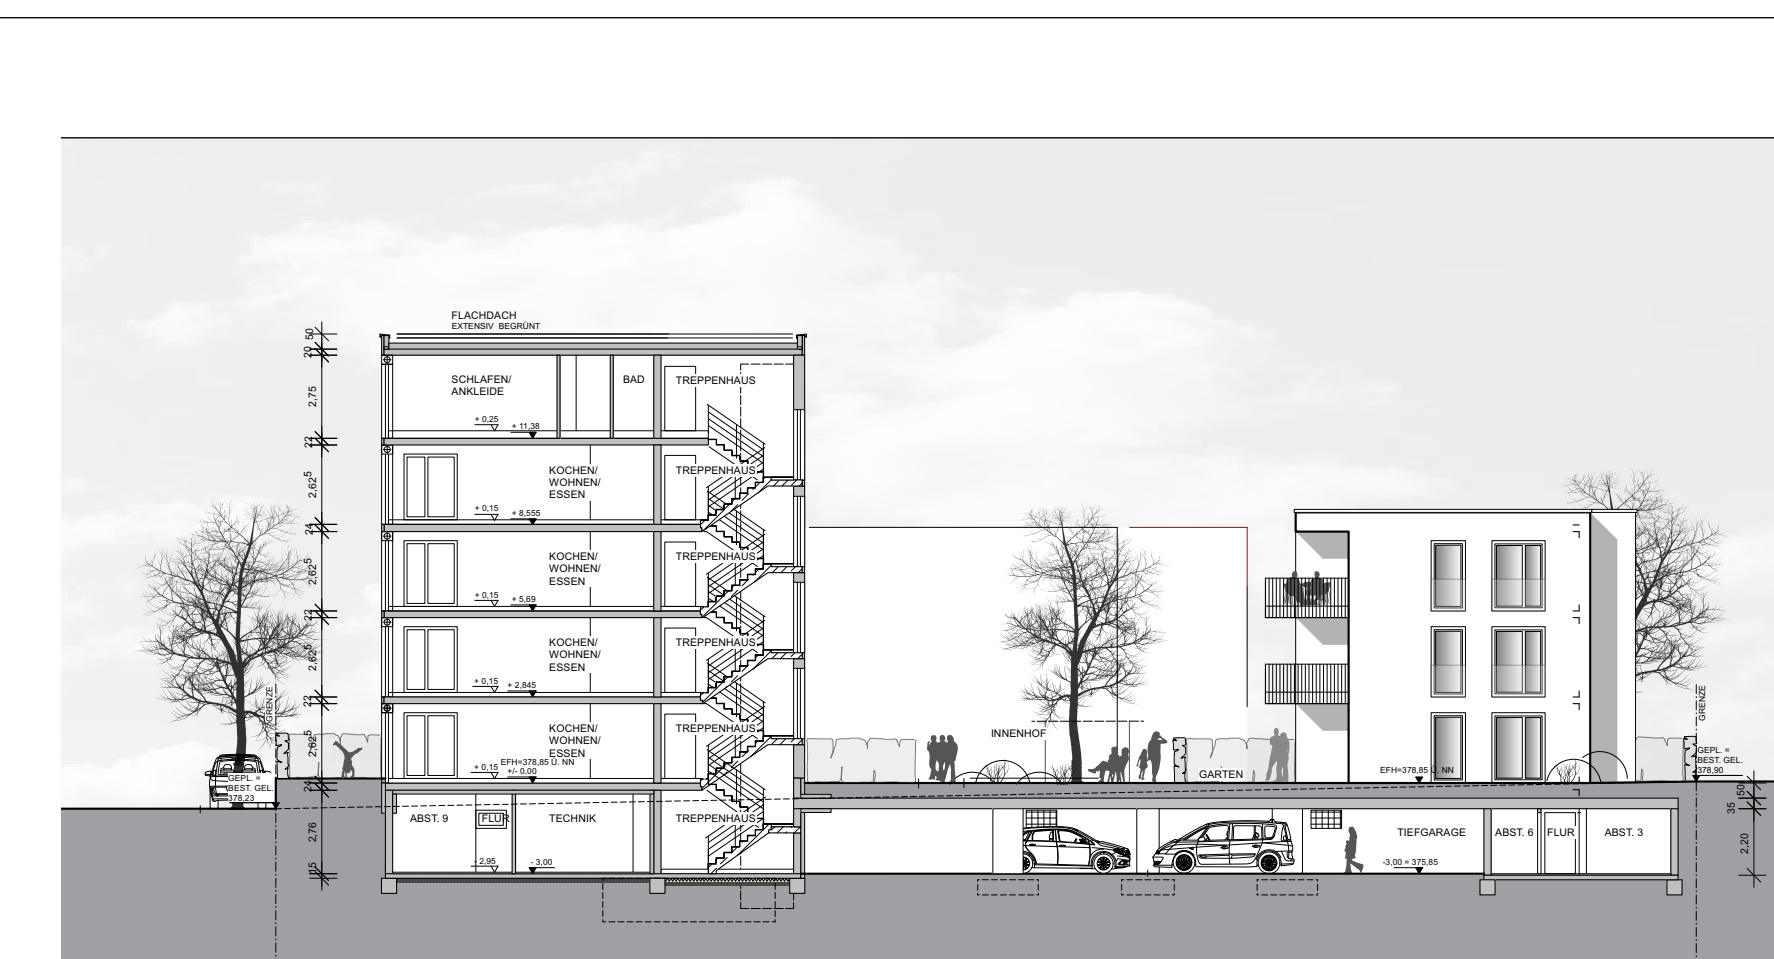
FLACHDACH
EXTENSIV BEGRÜNT

20 50
2,75
22
$2,62^5$
24
$2,62^5$
22
$2,62^5$
22
$2,62^5$
24
2,76
15

SCHLAFEN/
ANKLEIDE

BAD

TREPPENHAUS

+ 0,25
+ 11,38

KOCHEN/
WOHNEN/
ESSEN

TREPPENHAUS

+ 0,15
+ 8,555

KOCHEN/
WOHNEN/
ESSEN

TREPPENHAUS

+ 0,15
+ 5,69

KOCHEN/
WOHNEN/
ESSEN

TREPPENHAUS

+ 0,15
+ 2,845

KOCHEN/
WOHNEN/
ESSEN

TREPPENHAUS

+ 0,15
EFH=378,85 Ü. NN
+/- 0,00

ABST. 9
FLUR
TECHNIK
TREPPENHAUS
2,95
- 3,00

GRENZE
GEPL. =
BEST. GEL.
378,23

INNENHOF
GARTEN
EFH=378,85 Ü. NN

TIEFGARAGE
-3,00 = 375,85
ABST. 6
FLUR
ABST. 3

GRENZE
GEPL. =
BEST. GEL.
378,90

50
35
2,20